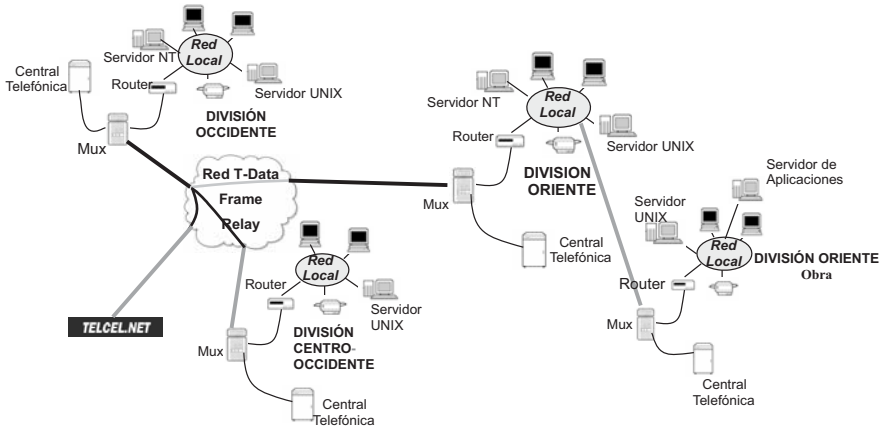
Red Local
Servidor NT
Central Telefónica
Router
Servidor UNIX
DIVISIÓN OCCIDENTE
Mux
Red Local
Servidor NT
Router
Servidor UNIX
DIVISION ORIENTE
Red T-Data
Frame
Relay
Mux
Central Telefónica
Servidor de Aplicaciones
Servidor UNIX
Red Local
DIVISIÓN ORIENTE
Obra
Router
Mux
Red Local
Router
Servidor UNIX
DIVISIÓN CENTRO-OCCIDENTE
Mux
TELCEL.NET
Central Telefónica
Central Telefónica